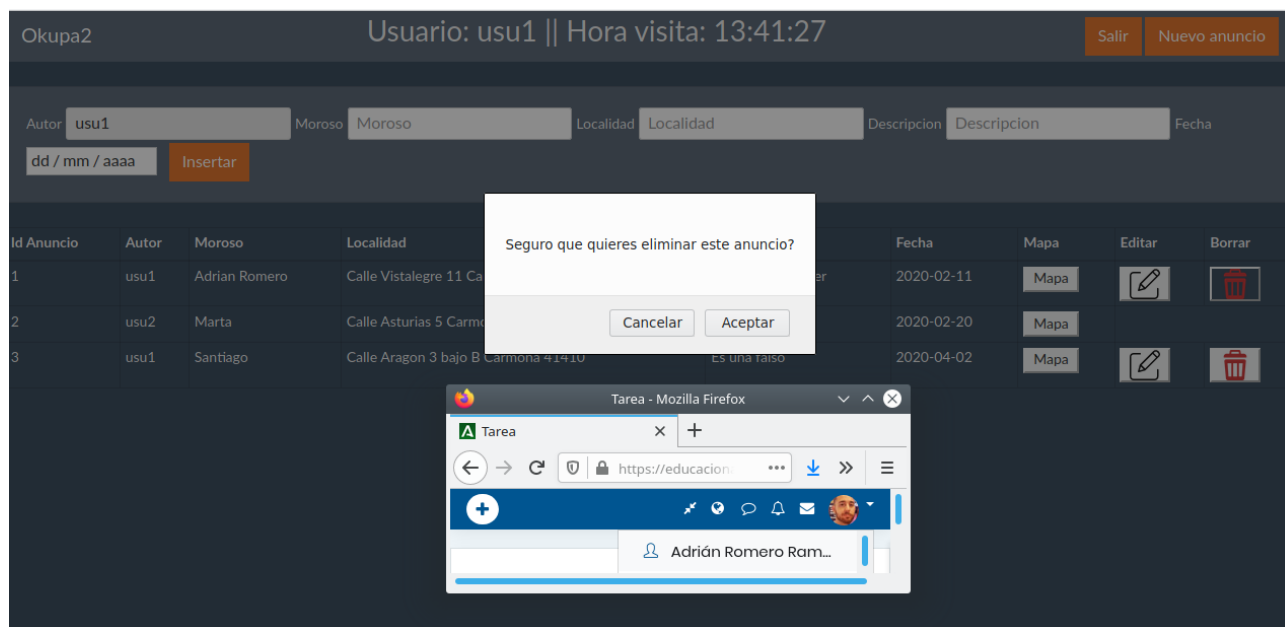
Okupa2

Usuario: usu1 || Hora visita: 13:41:27

Salir

Nuevo anuncio

Autor usu1 Moroso Moroso Localidad Localidad Descripcion Descripcion Fecha dd / mm / aaaa

Insertar

| Id Anuncio | Autor | Moroso | Localidad | | Fecha | Mapa | Editar | Borrar |
|---|---|---|---|---|---|---|---|---|
| 1 | usu1 | Adrian Romero | Calle Vistalegre 11 Ca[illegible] | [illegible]er | 2020-02-11 | Mapa | | |
| 2 | usu2 | Marta | Calle Asturias 5 Carmo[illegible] | | 2020-02-20 | Mapa | | |
| 3 | usu1 | Santiago | Calle Aragon 3 bajo B Carmona 41410 | Es una falso | 2020-04-02 | Mapa | | |

Seguro que quieres eliminar este anuncio?

Cancelar

Aceptar

Tarea - Mozilla Firefox

Tarea

https://educacion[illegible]

Adrián Romero Ram...